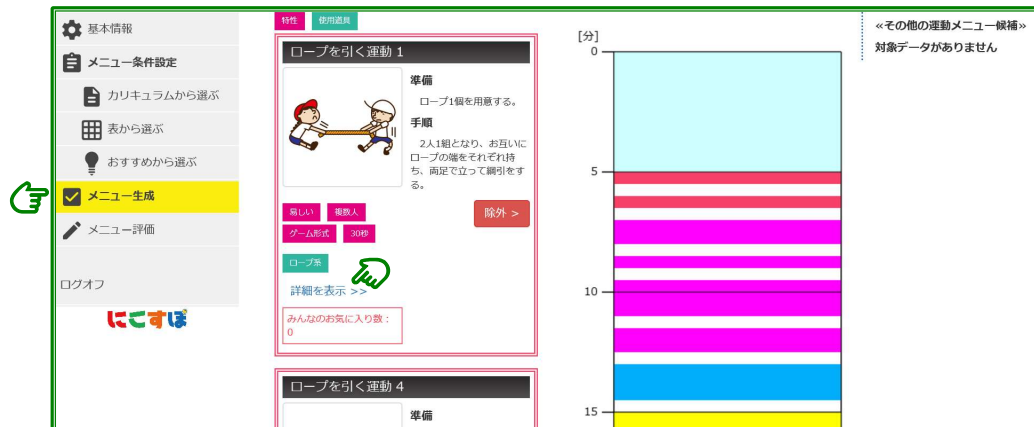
基本情報

メニュー条件設定

カリキュラムから選ぶ

表から選ぶ

おすすめから選ぶ

メニュー生成

メニュー評価

ログオフ

にこすぽ

特性 使用道具

ロープを引く運動 1

準備

ロープ1個を用意する。

手順

2人1組となり、お互いにロープの端をそれぞれ持ち、両足で立って綱引をする。

易しい 複数人

ゲーム形式 30秒

除外 >

ロープ系

詳細を表示 >>

みんなのお気に入り数：0

ロープを引く運動 4

準備

[分]

0

5

10

15

«その他の運動メニュー候補»

対象データがありません